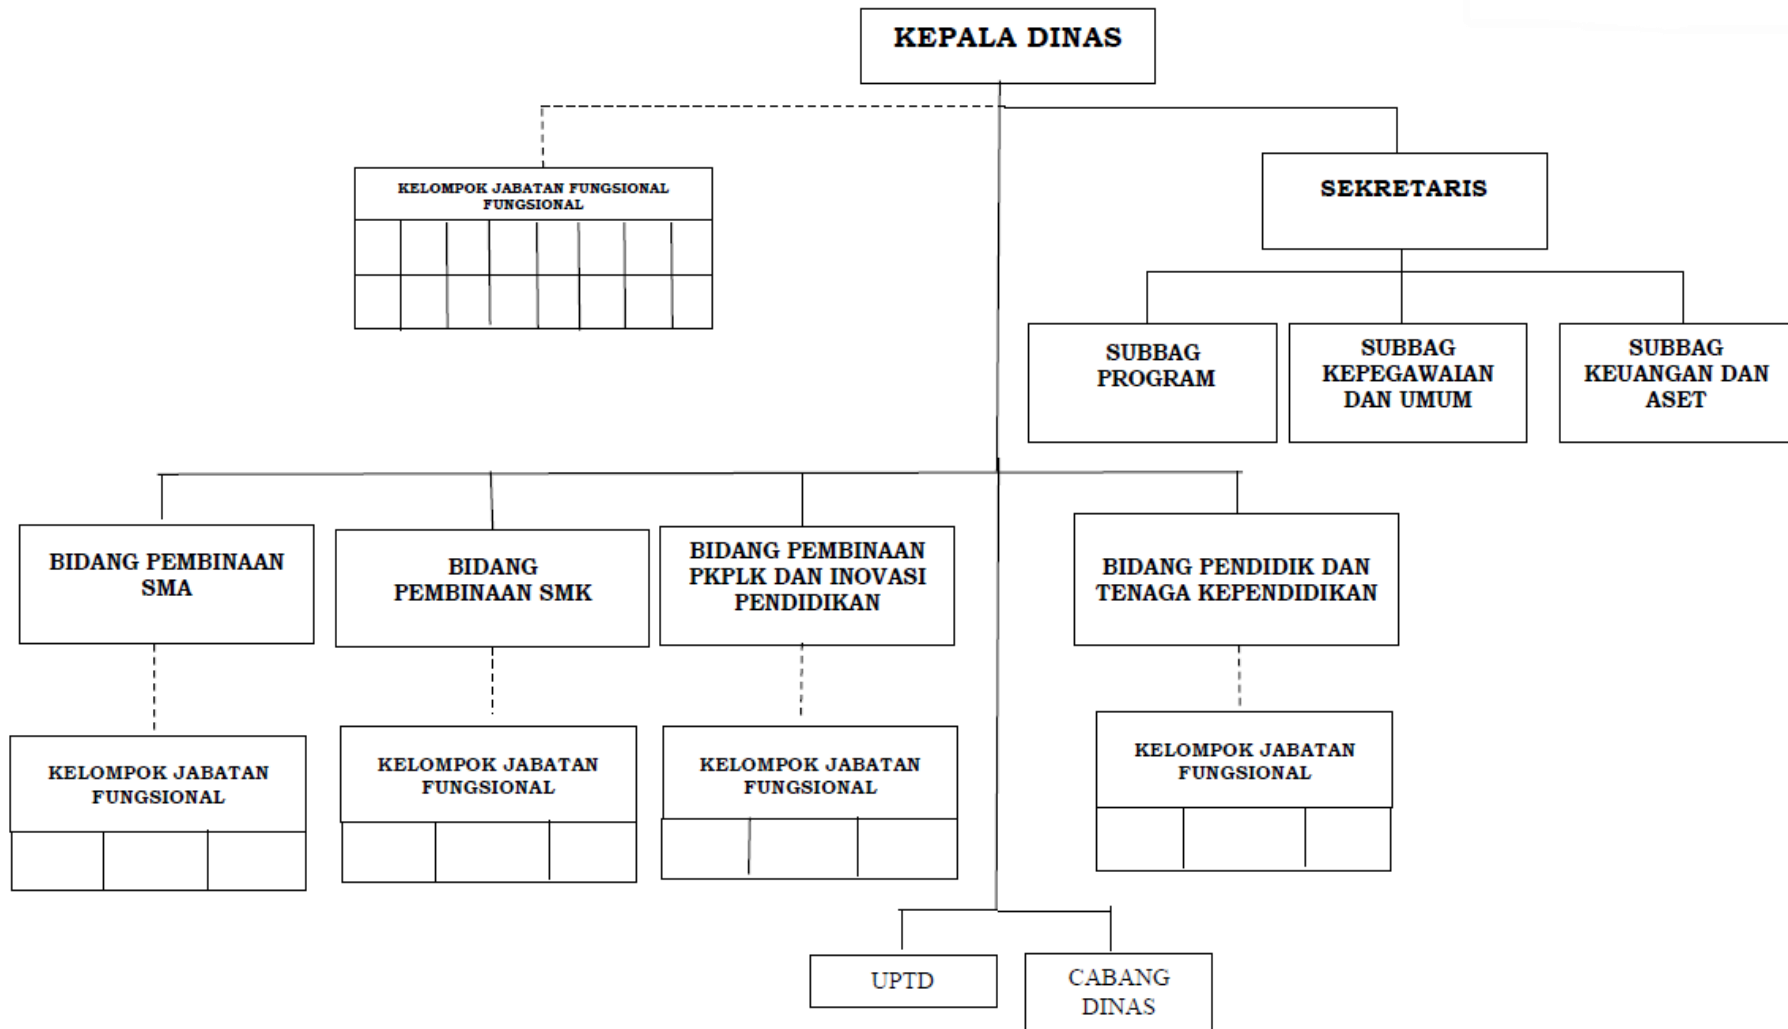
KEPALA DINAS

KELOMPOK JABATAN FUNGSIONAL FUNGSIONAL

SEKRETARIS

SUBBAG PROGRAM

SUBBAG KEPEGAWAIAN DAN UMUM

SUBBAG KEUANGAN DAN ASET

BIDANG PEMBINAAN SMA

BIDANG PEMBINAAN SMK

BIDANG PEMBINAAN PKPLK DAN INOVASI PENDIDIKAN

BIDANG PENDIDIK DAN TENAGA KEPENDIDIKAN

KELOMPOK JABATAN FUNGSIONAL

KELOMPOK JABATAN FUNGSIONAL

KELOMPOK JABATAN FUNGSIONAL

KELOMPOK JABATAN FUNGSIONAL

UPTD

CABANG DINAS